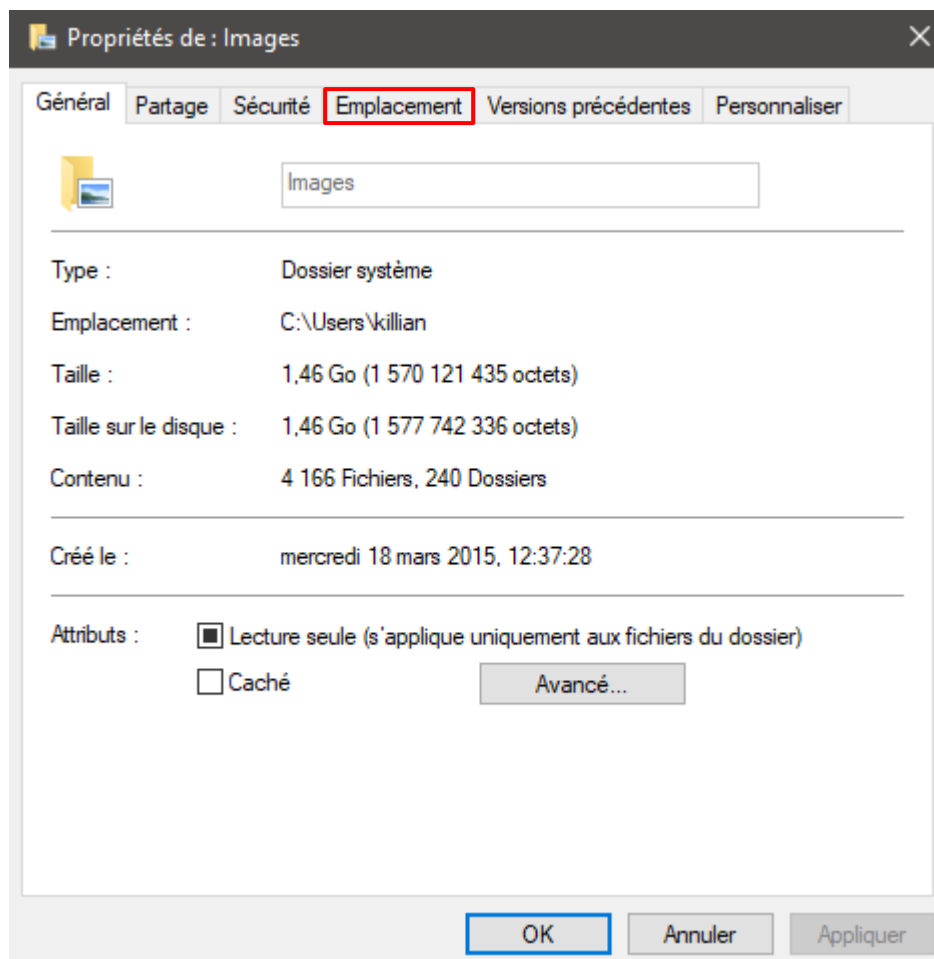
Propriétés de : Images

Général | Partage | Sécurité | Emplacement | Versions précédentes | Personnaliser

Images

Type : Dossier système

Emplacement : C:\Users\killian

Taille : 1,46 Go (1 570 121 435 octets)

Taille sur le disque : 1,46 Go (1 577 742 336 octets)

Contenu : 4 166 Fichiers, 240 Dossiers

Créé le : mercredi 18 mars 2015, 12:37:28

Attributs : Lecture seule (s'applique uniquement aux fichiers du dossier)

Caché

Avancé...

OK | Annuler | Appliquer